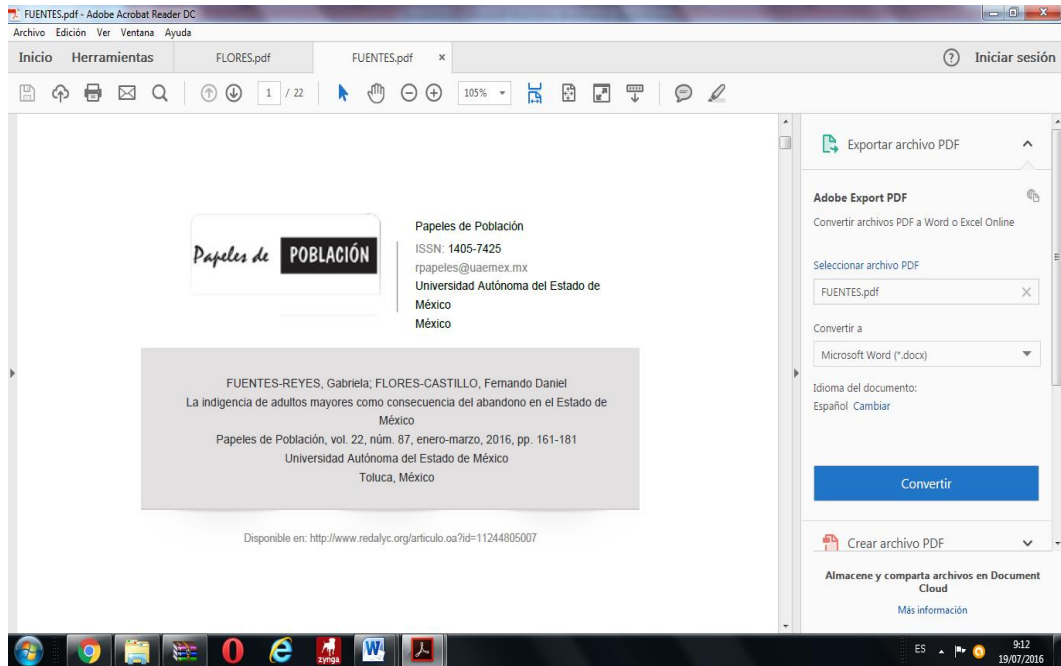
FUENTES.pdf - Adobe Acrobat Reader DC

Archivo Edición Ver Ventana Ayuda

Inicio Herramientas FLORES.pdf FUENTES.pdf ×

Iniciar sesión

1 / 22

105%

Papeles de POBLACIÓN

Papeles de Población
ISSN: 1405-7425
rpapeles@uaemex.mx
Universidad Autónoma del Estado de México
México

FUENTES-REYES, Gabriela; FLORES-CASTILLO, Fernando Daniel
La indigencia de adultos mayores como consecuencia del abandono en el Estado de México
Papeles de Población, vol. 22, núm. 87, enero-marzo, 2016, pp. 161-181
Universidad Autónoma del Estado de México
Toluca, México

Disponible en: http://www.redalyc.org/articulo.oa?id=11244805007

Exportar archivo PDF

Adobe Export PDF

Convertir archivos PDF a Word o Excel Online

Seleccionar archivo PDF

FUENTES.pdf

Convertir a

Microsoft Word (*.docx)

Idioma del documento:
Español Cambiar

Convertir

Crear archivo PDF

Almacene y comparta archivos en Document Cloud

Más información

zynga

ES 9:12 19/07/2016